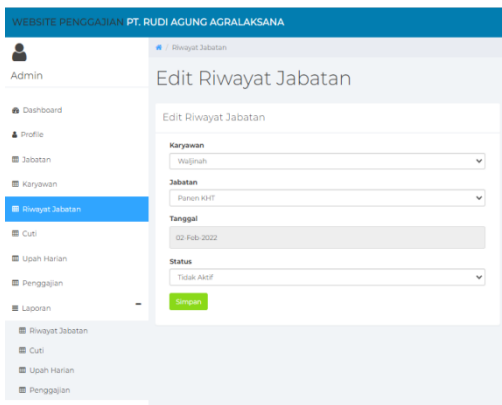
WEBSITE PENGGAJIAN PT. RUDI AGUNG AGRALAKSANA

Admin

Dashboard
Profile
Jabatan
Karyawan
Riwayat Jabatan
Cuti
Upah Harian
Penggajian
Laporan
Riwayat Jabatan
Cuti
Upah Harian
Penggajian

/ Riwayat Jabatan

Edit Riwayat Jabatan

Edit Riwayat Jabatan

Karyawan
Waljinah

Jabatan
Panen KHT

Tanggal
02-Feb-2022

Status
Tidak Aktif

Simpan